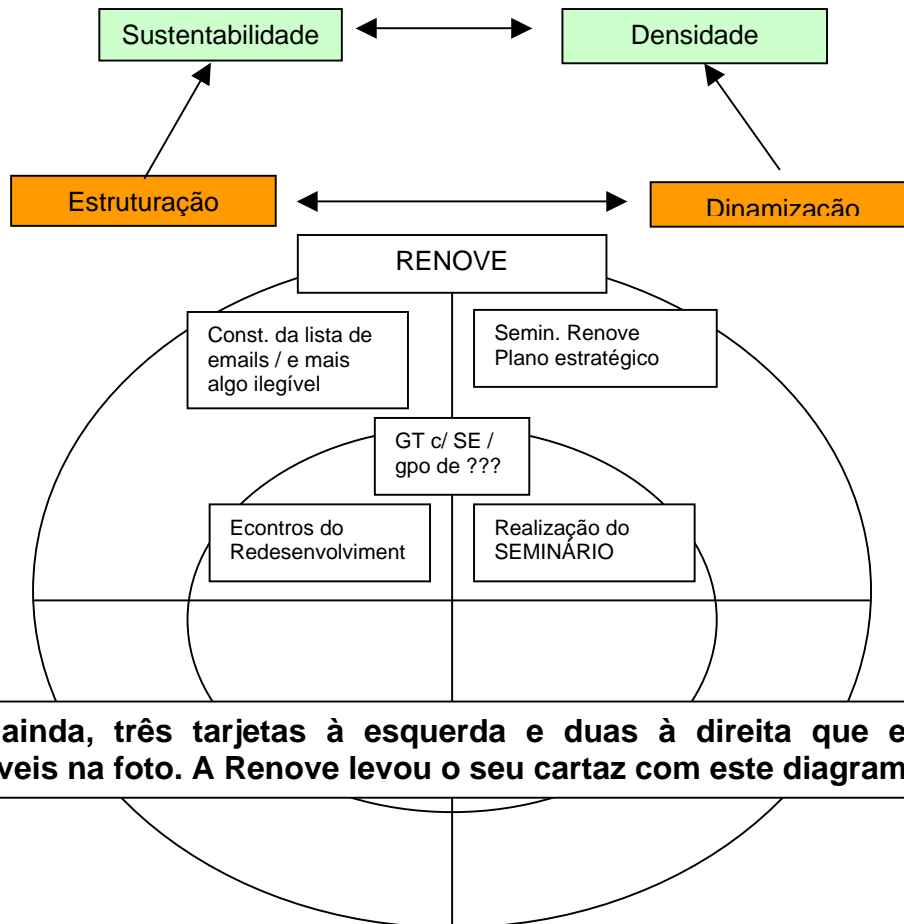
Sustentabilidade

Densidade

Estruturação

Dinamização

RENOVE

Const. da lista de emails / e mais algo ilegível

Semin. Renove Plano estratégico

GT c/ SE / gpo de ???

Econtros do Redesenvolviment

Realização do SEMINÁRIO

ainda, três tarjetas à esquerda e duas à direita que e
veis na foto. A Renove levou o seu cartaz com este diagram